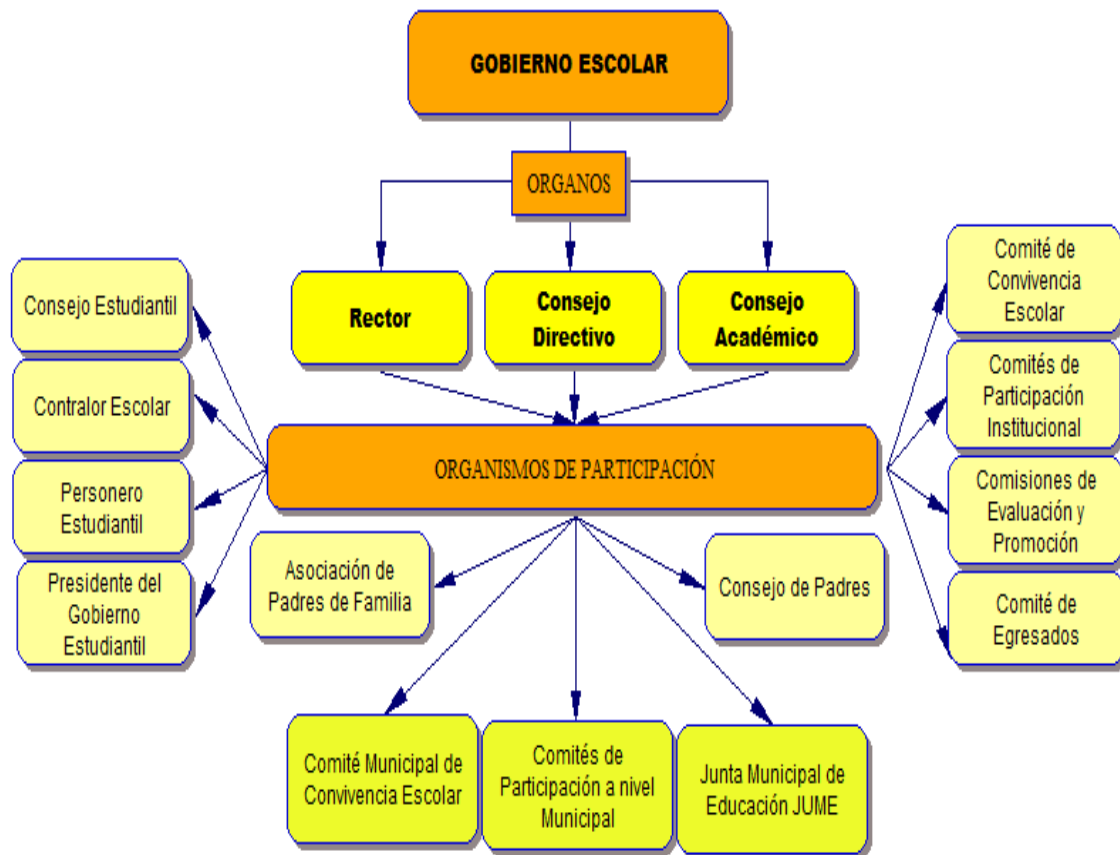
GOBIERNO ESCOLAR

ORGANOS

Rector

Consejo Directivo

Consejo Académico

Consejo Estudiantil

Contralor Escolar

Personero Estudiantil

Presidente del Gobierno Estudiantil

ORGANISMOS DE PARTICIPACIÓN

Comité de Convivencia Escolar

Comités de Participación Institucional

Comisiones de Evaluación y Promoción

Comité de Egresados

Asociación de Padres de Familia

Consejo de Padres

Comité Municipal de Convivencia Escolar

Comités de Participación a nivel Municipal

Junta Municipal de Educación JUME